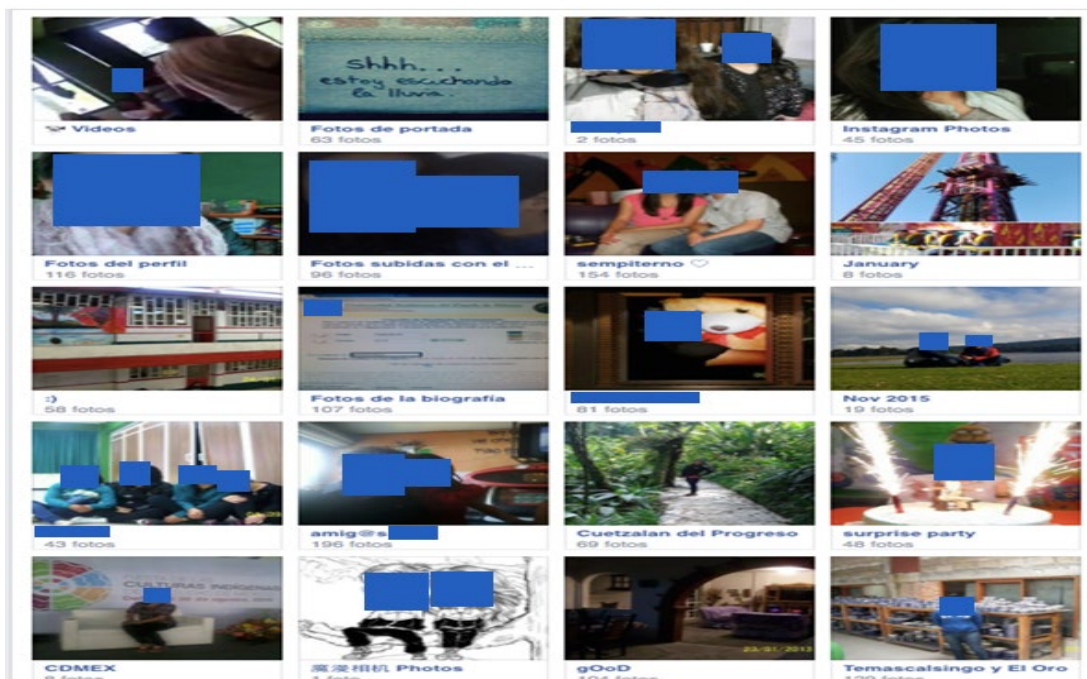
Shhh... estoy escuchando la lluvia.

Videos

Fotos de portada
63 fotos

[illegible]
2 fotos

Instagram Photos
45 fotos

Fotos del perfil
116 fotos

Fotos subidas con el ...
96 fotos

sempiterno ♡
154 fotos

January
8 fotos

:)
58 fotos

Fotos de la biografía
107 fotos

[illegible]
81 fotos

Nov 2015
19 fotos

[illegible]
43 fotos

amig@s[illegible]
196 fotos

Cuetzalan del Progreso
69 fotos

surprise party
48 fotos

CULTURAS INDIGENAS

CDMEX
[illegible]

魔漫相机 Photos
1 foto

gOoD
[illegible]

23/01/2013

Temascalsingo y El Oro
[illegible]